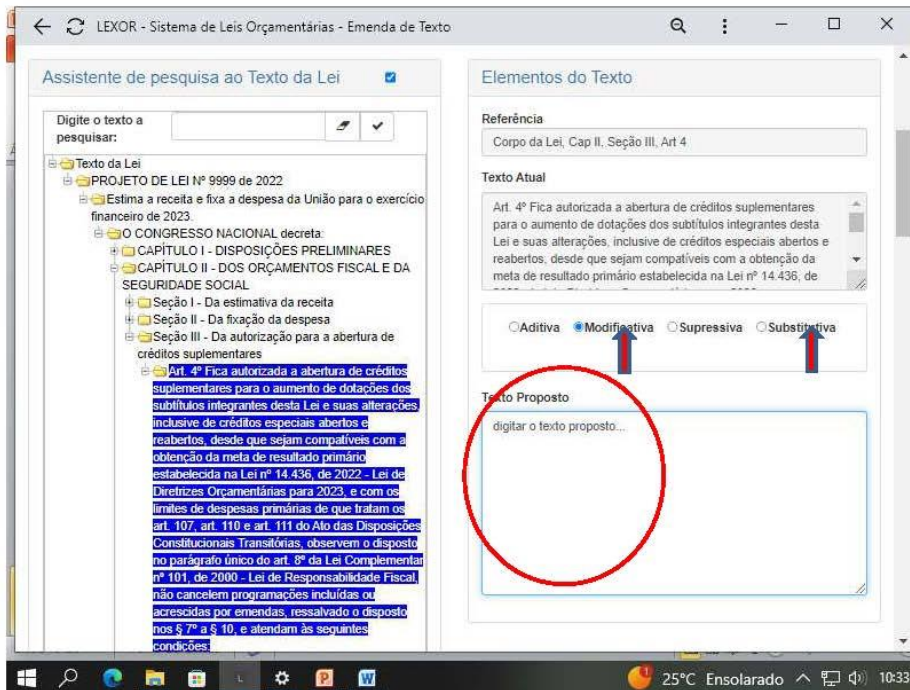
LEXOR - Sistema de Leis Orçamentárias - Emenda de Texto

Assistente de pesquisa ao Texto da Lei

Digite o texto a pesquisar:

Texto da Lei
PROJETO DE LEI Nº 9999 de 2022
Estima a receita e fixa a despesa da União para o exercício financeiro de 2023.
O CONGRESSO NACIONAL decreta:
CAPÍTULO I - DISPOSIÇÕES PRELIMINARES
CAPÍTULO II - DOS ORÇAMENTOS FISCAL E DA SEGURIDADE SOCIAL
Seção I - Da estimativa da receita
Seção II - Da fixação da despesa
Seção III - Da autorização para a abertura de créditos suplementares
Art. 4º Fica autorizada a abertura de créditos suplementares para o aumento de dotações dos subtítulos integrantes desta Lei e suas alterações, inclusive de créditos especiais abertos e reabertos, desde que sejam compatíveis com a obtenção da meta de resultado primário estabelecida na Lei nº 14.436, de 2022 - Lei de Diretrizes Orçamentárias para 2023, e com os limites de despesas primárias de que tratam os art. 107, art. 110 e art. 111 do Ato das Disposições Constitucionais Transitórias, observem o disposto no parágrafo único do art. 8º da Lei Complementar nº 101, de 2000 - Lei de Responsabilidade Fiscal, não cancelem programações incluídas ou acrescidas por emendas, ressalvado o disposto nos § 7º a § 10, e atendam às seguintes condições:

Elementos do Texto

Referência
Corpo da Lei, Cap II, Seção III, Art 4

Texto Atual
Art. 4º Fica autorizada a abertura de créditos suplementares para o aumento de dotações dos subtítulos integrantes desta Lei e suas alterações, inclusive de créditos especiais abertos e reabertos, desde que sejam compatíveis com a obtenção da meta de resultado primário estabelecida na Lei nº 14.436, de

Aditiva Modificativa Supressiva Substitutiva

Texto Proposto
digitar o texto proposto...

25°C Ensolarado 10:33